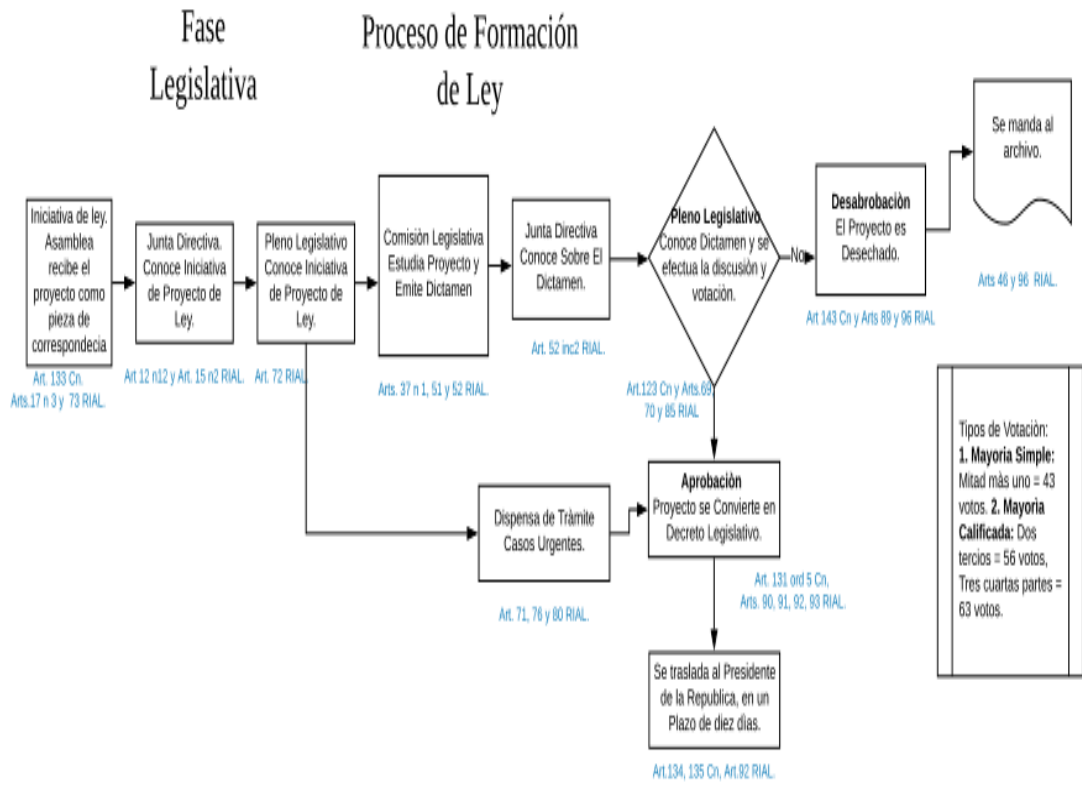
Fase Legislativa

Proceso de Formación de Ley

Iniciativa de ley. Asamblea recibe el proyecto como pieza de correspondecia

Art. 133 Cn. Arts.17 n 3 y 73 RIAL.

Junta Directiva. Conoce Iniciativa de Proyecto de Ley.

Art 12 n12 y Art. 15 n2 RIAL.

Pleno Legislativo Conoce Iniciativa de Proyecto de Ley.

Art. 72 RIAL.

Comisión Legislativa Estudia Proyecto y Emite Dictamen

Arts. 37 n 1, 51 y 52 RIAL.

Junta Directiva Conoce Sobre El Dictamen.

Art. 52 inc2 RIAL.

Pleno Legislativo Conoce Dictamen y se efectua la discusión y votación.

Art.123 Cn y Arts.69, 70 y 85 RIAL

No

Desabrobación El Proyecto es Desechado.

Art 143 Cn y Arts 89 y 96 RIAL

Se manda al archivo.

Arts 46 y 96 RIAL.

Tipos de Votación: 1. Mayoria Simple: Mitad más uno = 43 votos. 2. Mayoria Calificada: Dos tercios = 56 votos, Tres cuartas partes = 63 votos.

Dispensa de Trámite Casos Urgentes.

Art. 71, 76 y 80 RIAL.

Aprobación Proyecto se Convierte en Decreto Legislativo.

Art. 131 ord 5 Cn, Arts. 90, 91, 92, 93 RIAL.

Se traslada al Presidente de la Republica, en un Plazo de diez días.

Art.134, 135 Cn, Art.92 RIAL.